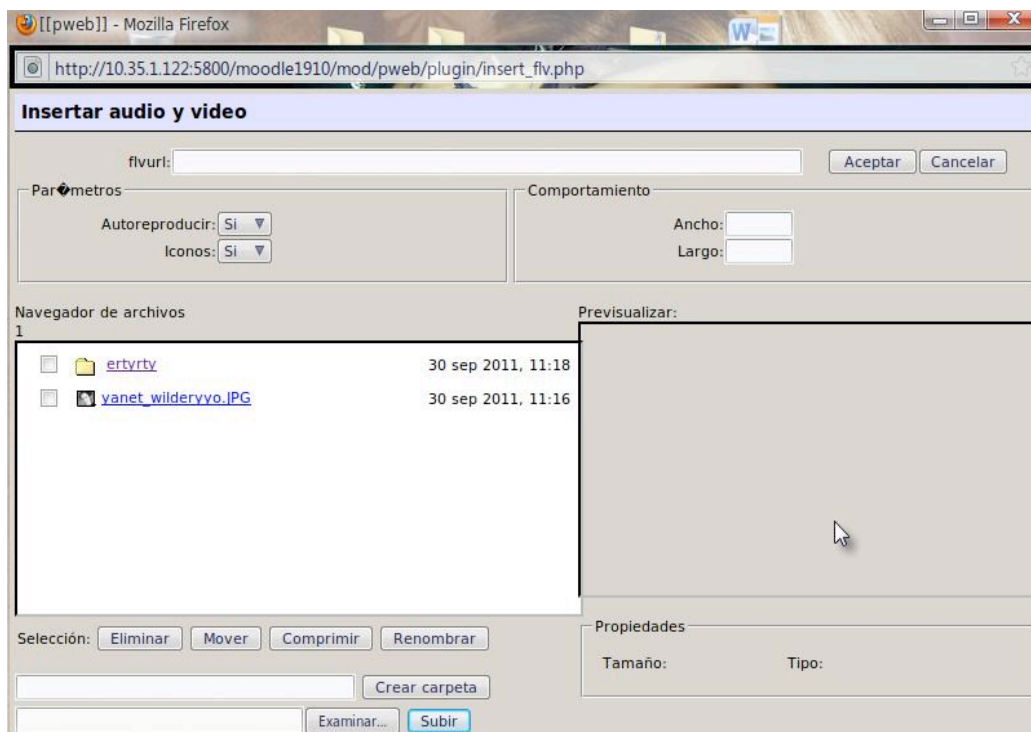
[[pweb]] - Mozilla Firefox

http://10.35.1.122:5800/moodle1910/mod/pweb/plugin/insert_flv.php

Insertar audio y video

flvurl:

Aceptar Cancelar

Par�metros

Autoreproducir: Si

Iconos: Si

Comportamiento

Ancho:

Largo:

Navegador de archivos
1

ertyrty 30 sep 2011, 11:18

yanet_wilderyyo.JPG 30 sep 2011, 11:16

Previsualizar:

Selección: Eliminar Mover Comprimir Renombrar

Crear carpeta

Examinar... Subir

Propiedades

Tamaño: Tipo: